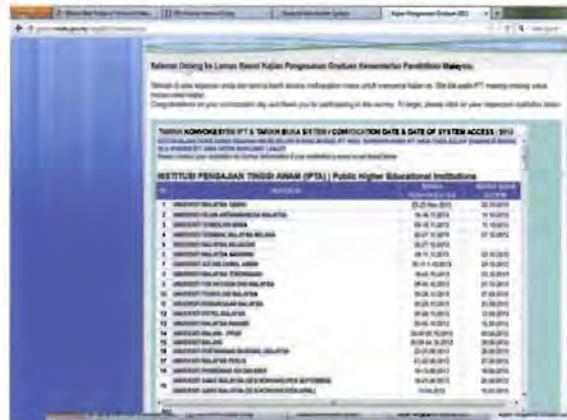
Selamat Datang ke Laman Rasmi Kajian Pengesanan Graduan Kementerian Pendidikan Malaysia

TARIKH KONVOKESYEN IPT & TARIKH BUKA SISTEM / CONVOCATION DATE & DATE OF SYSTEM ACCESS : 2013

INSTITUSI PENGAJIAN TINGGI AWAM (IPTA) | Public Higher Educational Institutions

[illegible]